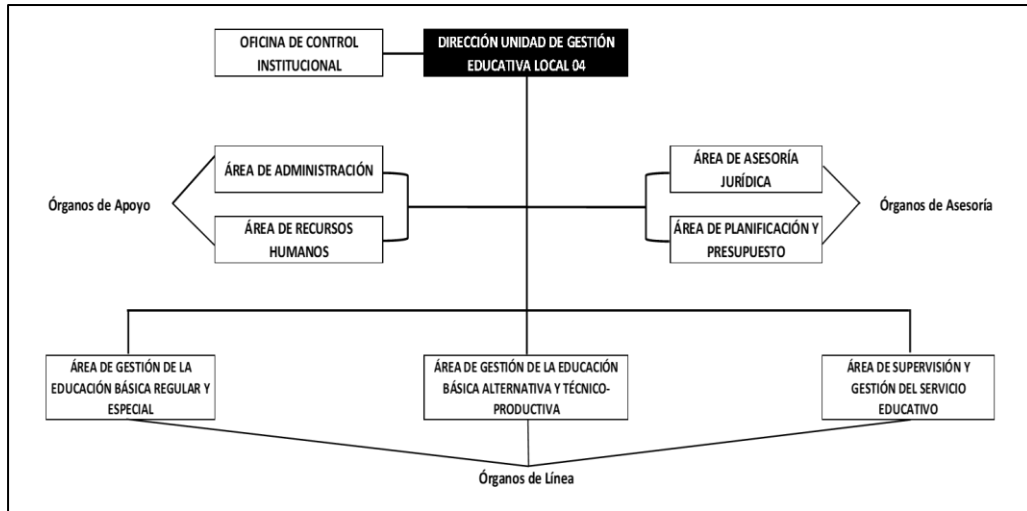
OFICINA DE CONTROL INSTITUCIONAL

DIRECCIÓN UNIDAD DE GESTIÓN EDUCATIVA LOCAL 04

Órganos de Apoyo

ÁREA DE ADMINISTRACIÓN

ÁREA DE RECURSOS HUMANOS

ÁREA DE ASESORÍA JURÍDICA

ÁREA DE PLANIFICACIÓN Y PRESUPUESTO

Órganos de Asesoría

ÁREA DE GESTIÓN DE LA EDUCACIÓN BÁSICA REGULAR Y ESPECIAL

ÁREA DE GESTIÓN DE LA EDUCACIÓN BÁSICA ALTERNATIVA Y TÉCNICO-PRODUCTIVA

ÁREA DE SUPERVISIÓN Y GESTIÓN DEL SERVICIO EDUCATIVO

Órganos de Línea